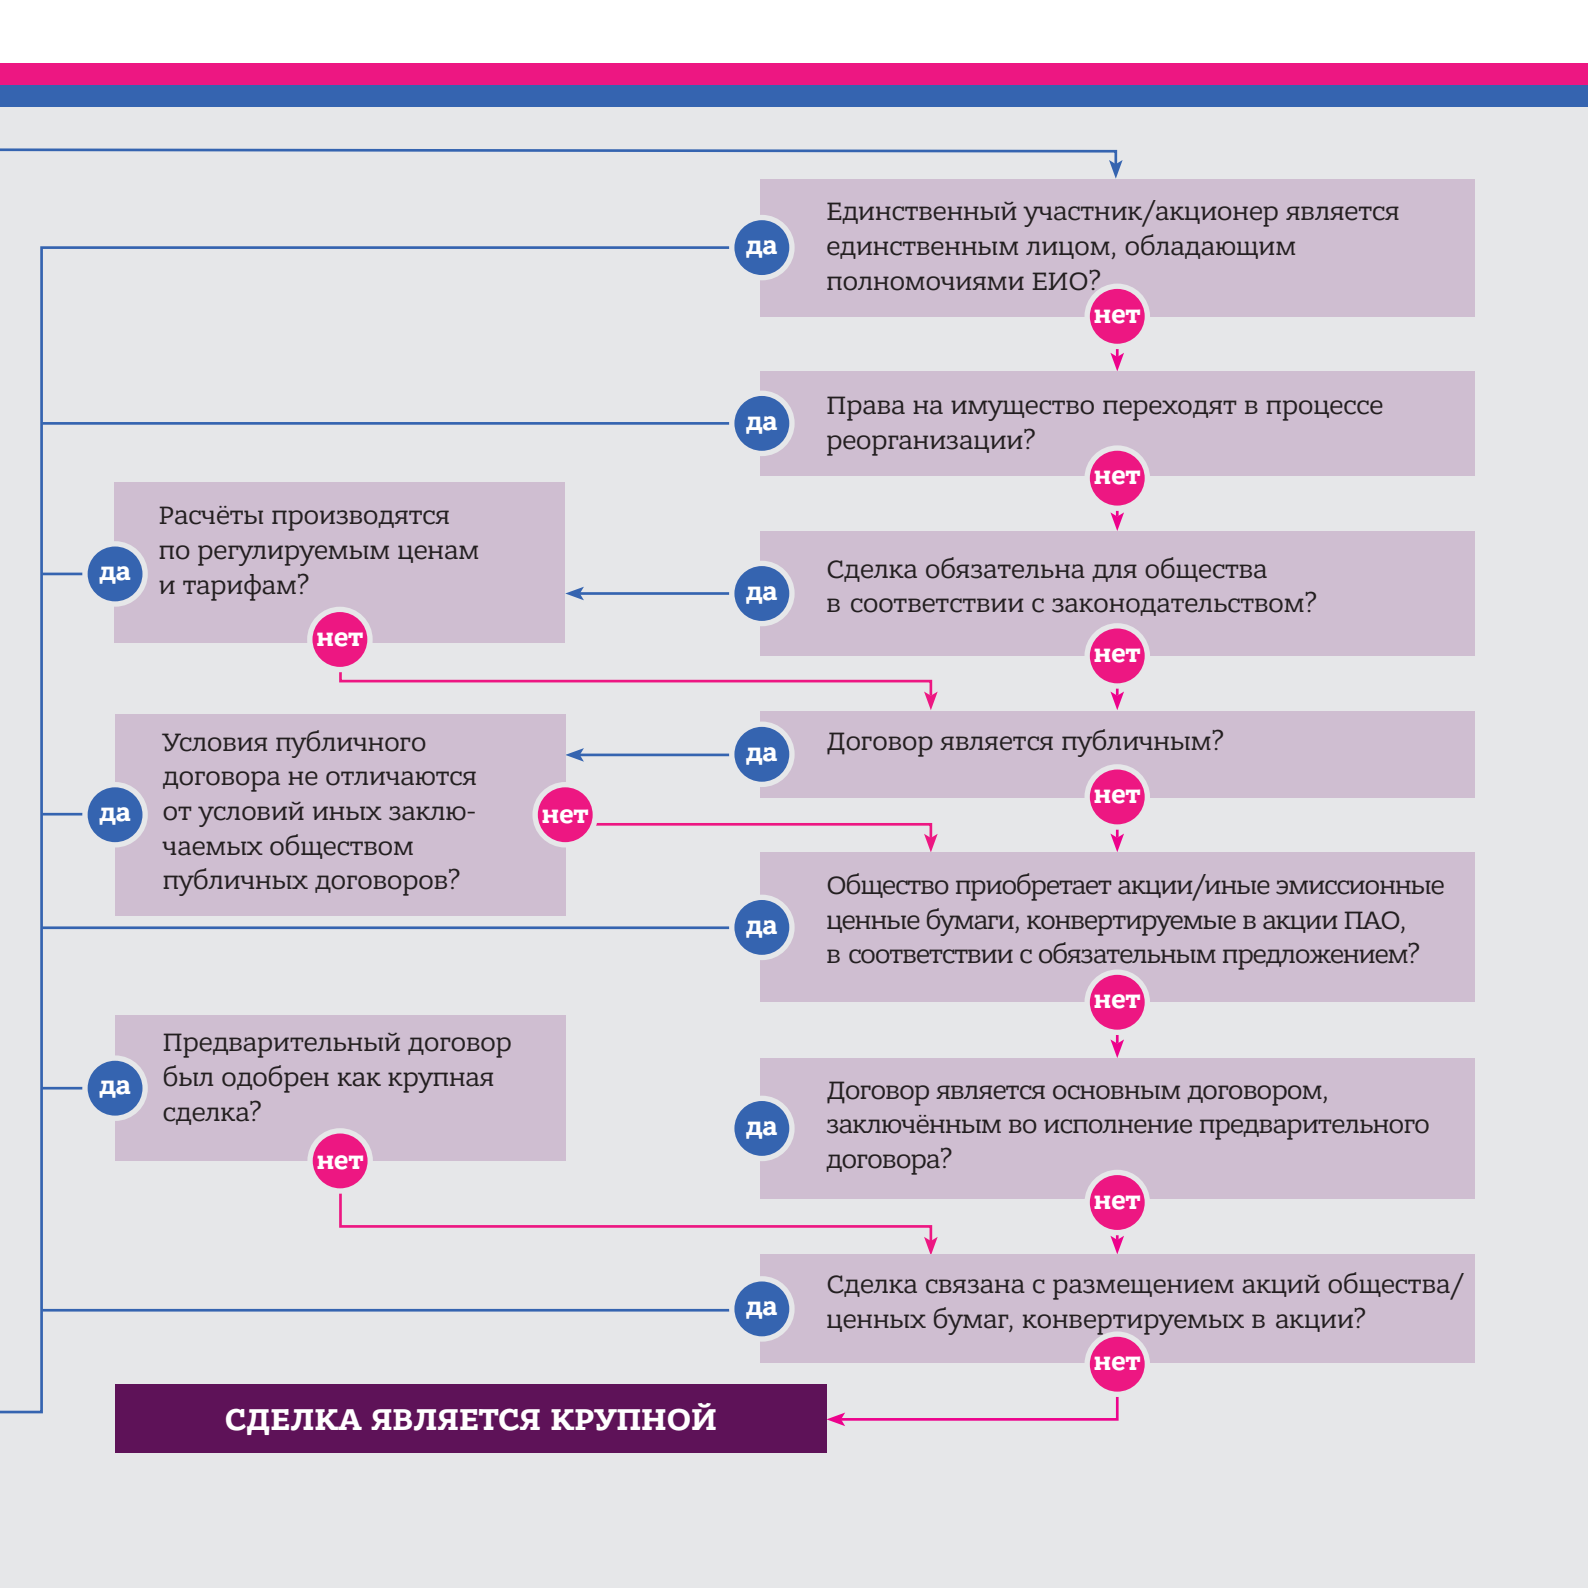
да

Единственный участник/акционер является единственным лицом, обладающим полномочиями ЕИО?

нет

да

Права на имущество переходят в процессе реорганизации?

нет

да

Расчёты производятся по регулируемым ценам и тарифам?

нет

да

Сделка обязательна для общества в соответствии с законодательством?

нет

да

Условия публичного договора не отличаются от условий иных заключаемых обществом публичных договоров?

нет

да

Договор является публичным?

нет

да

Общество приобретает акции/иные эмиссионные ценные бумаги, конвертируемые в акции ПАО, в соответствии с обязательным предложением?

нет

да

Предварительный договор был одобрен как крупная сделка?

нет

да

Договор является основным договором, заключённым во исполнение предварительного договора?

нет

да

Сделка связана с размещением акций общества/ценных бумаг, конвертируемых в акции?

нет

СДЕЛКА ЯВЛЯЕТСЯ КРУПНОЙ